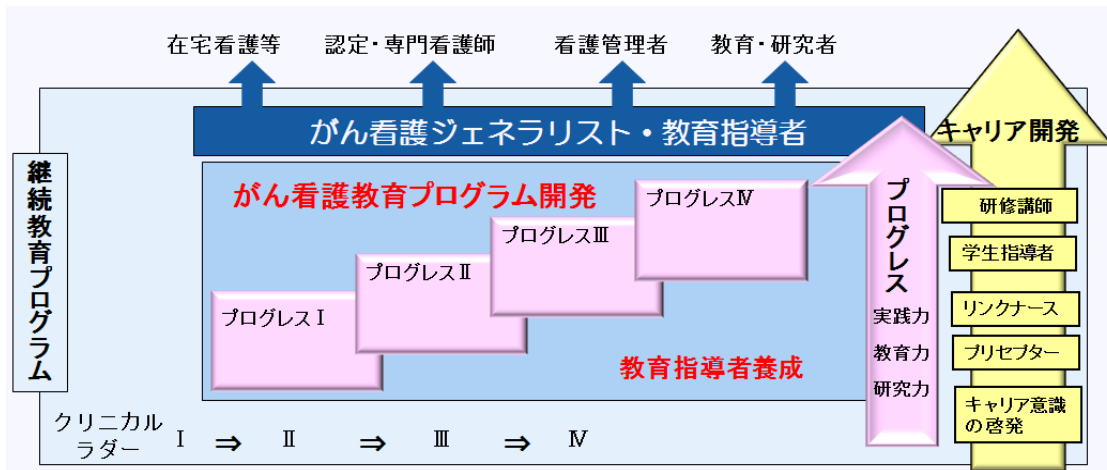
在宅看護等　認定・専門看護師　看護管理者　教育・研究者

がん看護ジェネラリスト・教育指導者

キャリア開発

継続教育プログラム

がん看護教育プログラム開発

プログレスⅣ

プログレスⅢ

プログレスⅡ

プログレスⅠ

教育指導者養成

プログレス

実践力

教育力

研究力

研修講師

学生指導者

リンクナース

プリセプター

キャリア意識の啓発

クリニカルラダー　Ⅰ　⇒　Ⅱ　⇒　Ⅲ　⇒　Ⅳ